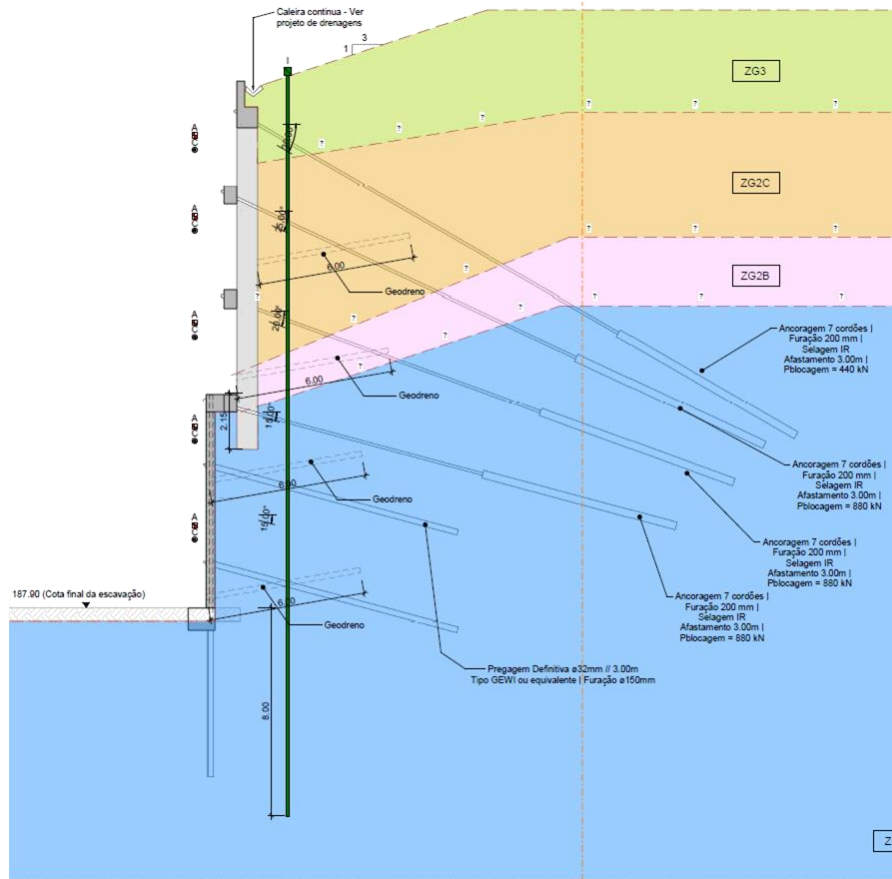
Caleira contínua - Ver projeto de drenagens

1
3

ZG3

ZG2C

ZG2B

20.00°

20.00°

20.00°

15.00°

15.00°

6.00

Geodreno

6.00

Geodreno

6.00

Geodreno

6.00

Geodreno

2.15

8.00

Ancoragem 7 cordões | Furação 200 mm | Selagem IR Afastamento 3.00m | Pblocagem = 440 kN

Ancoragem 7 cordões | Furação 200 mm | Selagem IR Afastamento 3.00m | Pblocagem = 880 kN

Ancoragem 7 cordões | Furação 200 mm | Selagem IR Afastamento 3.00m | Pblocagem = 880 kN

Ancoragem 7 cordões | Furação 200 mm | Selagem IR Afastamento 3.00m | Pblocagem = 880 kN

187.90 (Cota final da escavação)

Pregagem Definitiva ø32mm // 3.00m Tipo GEWI ou equivalente | Furação ø150mm

Z